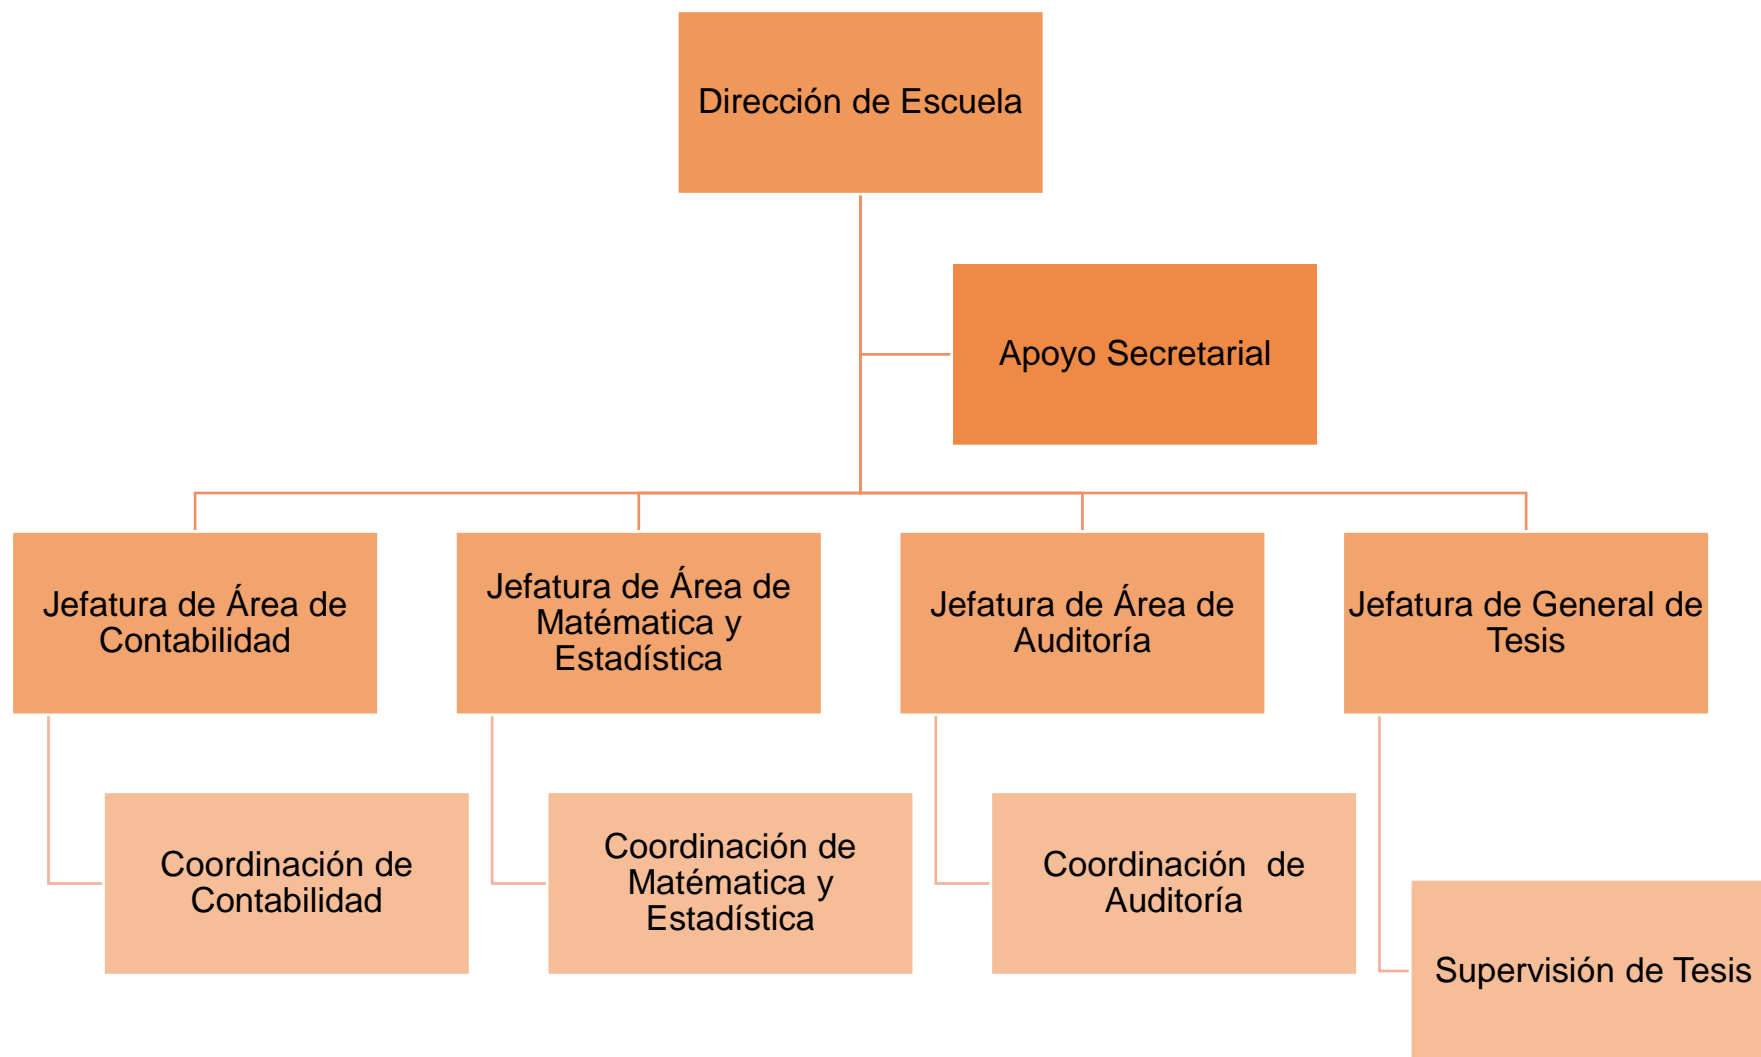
Dirección de Escuela

Apoyo Secretarial

Jefatura de Área de Contabilidad

Coordinación de Contabilidad

Jefatura de Área de Matématica y Estadística

Coordinación de Matématica y Estadística

Jefatura de Área de Auditoría

Coordinación de Auditoría

Jefatura de General de Tesis

Supervisión de Tesis